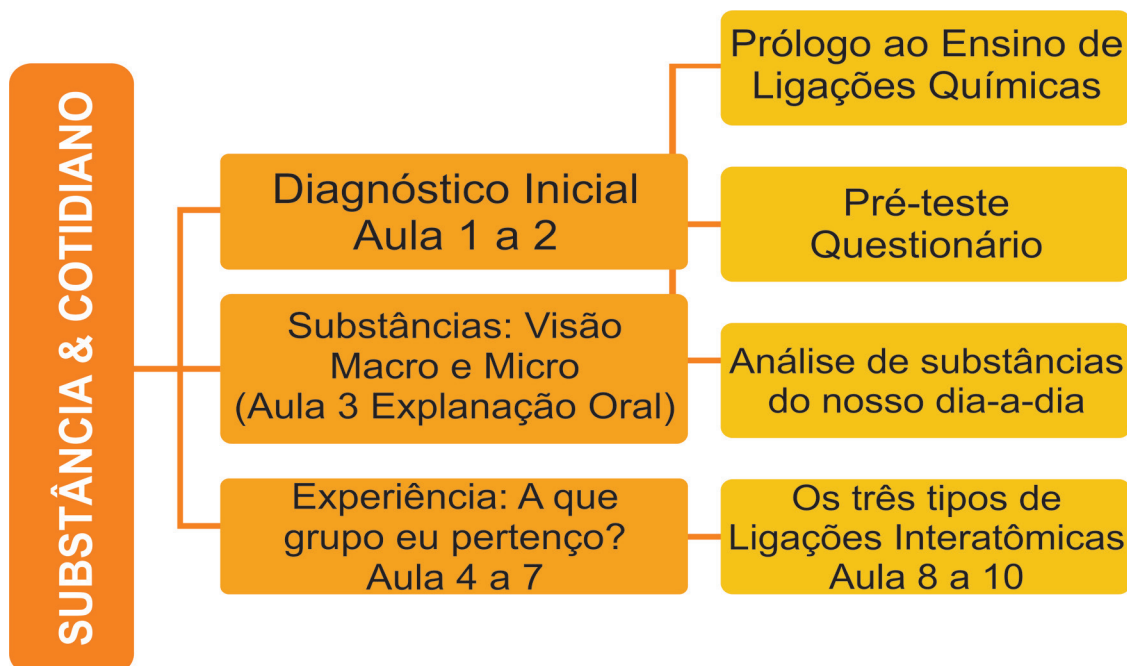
SUBSTÂNCIA & COTIDIANO

Diagnóstico Inicial
Aula 1 a 2

Prólogo ao Ensino de Ligações Químicas

Pré-teste
Questionário

Substâncias: Visão Macro e Micro
(Aula 3 Explanação Oral)

Análise de substâncias do nosso dia-a-dia

Experiência: A que grupo eu pertenço?
Aula 4 a 7

Os três tipos de Ligações Interatômicas
Aula 8 a 10